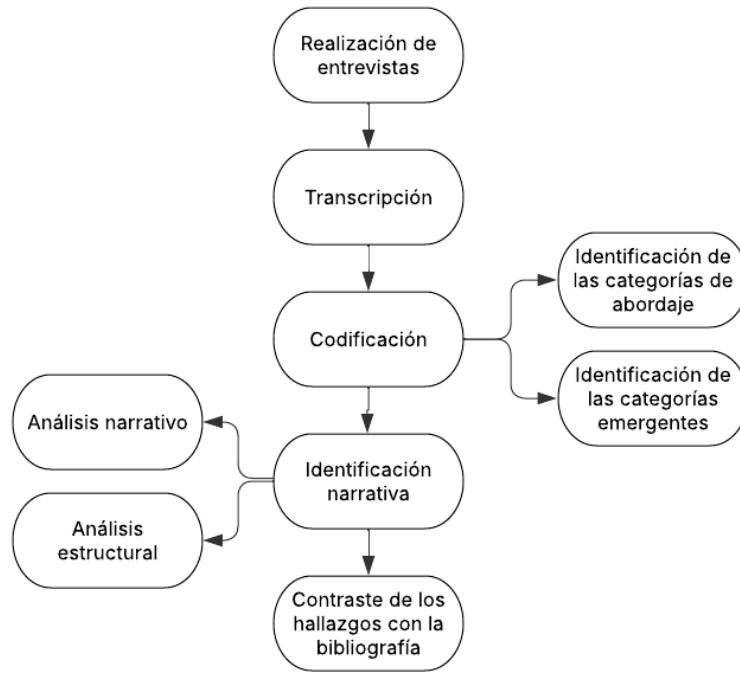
Realización de entrevistas

Transcripción

Codificación

Identificación de las categorías de abordaje

Identificación de las categorías emergentes

Análisis narrativo

Identificación narrativa

Análisis estructural

Contraste de los hallazgos con la bibliografía